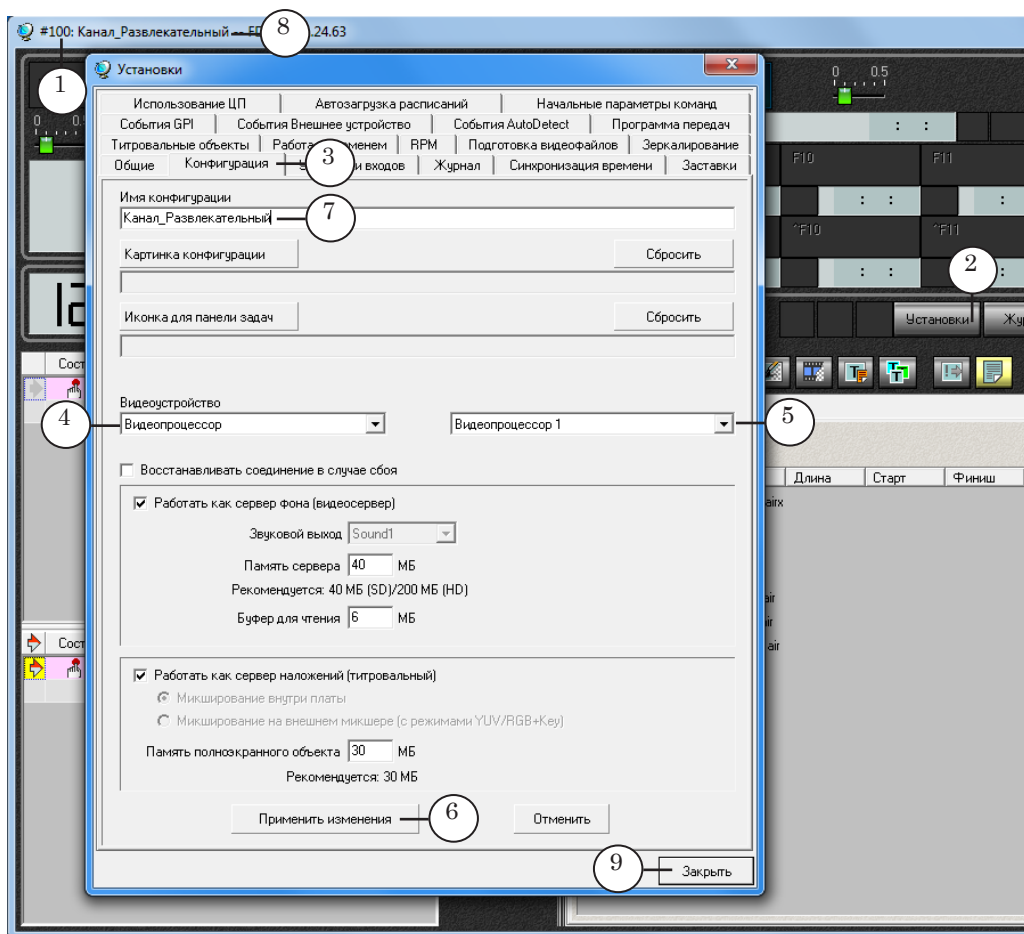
#100: Канал_Развлекательный — F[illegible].24.63

8

1

Установки

0 0.5

Использование ЦП | Автозагрузка расписаний | Начальные параметры команд
События GPI | События Внешнее устройство | События AutoDetect | Программа передач
Титровальные объекты | Работа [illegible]менем | RPM | Подготовка видеофайлов | Зеркалирование
Общие | Конфигурация | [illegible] входов | Журнал | Синхронизация времени | Заставки

3

Имя конфигурации

Канал_Развлекательный

7

Картинка конфигурации

Сбросить

Иконка для панели задач

Сбросить

2

Установки

Жу

Видеоустройство

4

Видеопроцессор

Видеопроцессор 1

5

Восстанавливать соединение в случае сбоя

Работать как сервер фона (видеосервер)

Звуковой выход Sound1

Память сервера 40 МБ

Рекомендуется: 40 МБ (SD)/200 МБ (HD)

Буфер для чтения 6 МБ

Работать как сервер наложений (титровальный)

Микширование внутри платы

Микширование на внешнем микшере (с режимами YUV/RGB+Key)

Память полноэкранного объекта 30 МБ

Рекомендуется: 30 МБ

Применить изменения

6

Отменить

9

Закрыть

F10 F11
^F10 ^F11
: :
Сост
Длина | Старт | Финиш
airx
air
air
air